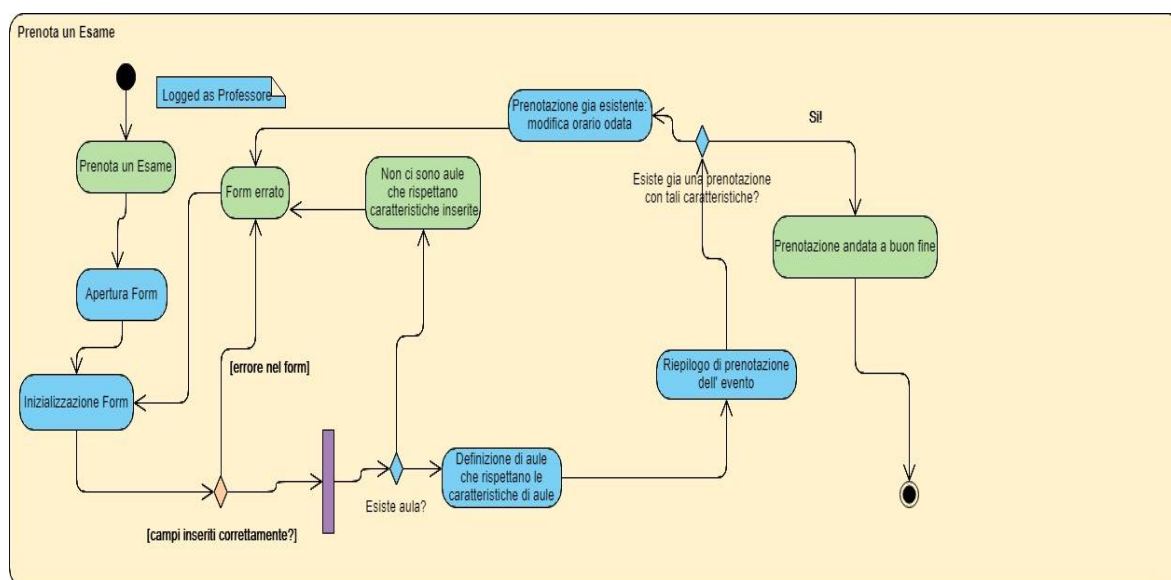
Prenota un Esame

Logged as Professore

Prenota un Esame

Apertura Form

Inizializzazione Form

Form errato

Non ci sono aule che rispettano caratteristiche inserite

Prenotazione gia esistente: modifica orario odata

Si!

Esiste gia una prenotazione con tali caratteristiche?

Prenotazione andata a buon fine

[errore nel form]

Riepilogo di prenotazione dell' evento

Definizione di aule che rispettano le caratteristiche di aule

Esiste aula?

[campi inseriti correttamente?]